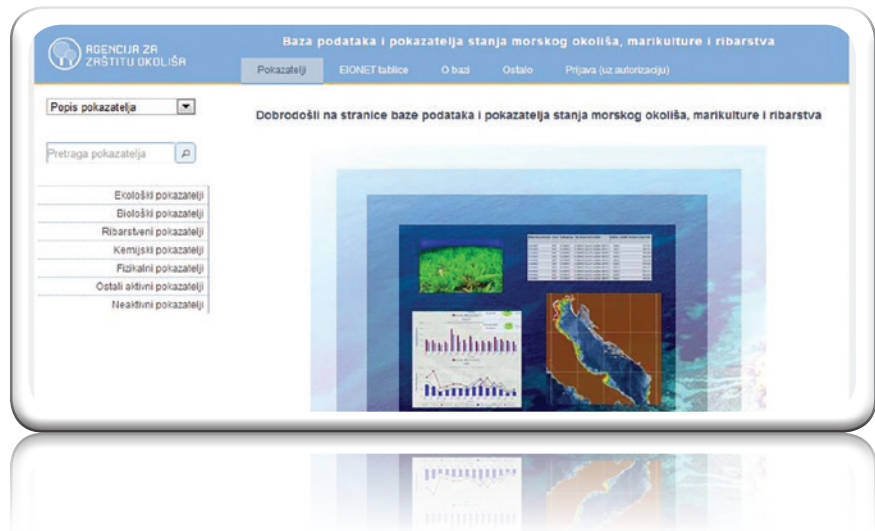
AGENCIJA ZA ZAŠTITU OKOLIŠA

Baza podataka i pokazatelja stanja morskog okoliša, marikulture i ribarstva

Pokazatelji EIONET tablice O bazi Ostalo Prijava (uz autorizaciju)

Popis pokazatelja

Pretraga pokazatelja

Ekološki pokazatelji
Biološki pokazatelji
Ribarstveni pokazatelji
Kemijski pokazatelji
Fizikalni pokazatelji
Ostali aktivni pokazatelji
Neaktivni pokazatelji

Dobrodošli na stranice baze podataka i pokazatelja stanja morskog okoliša, marikulture i ribarstva